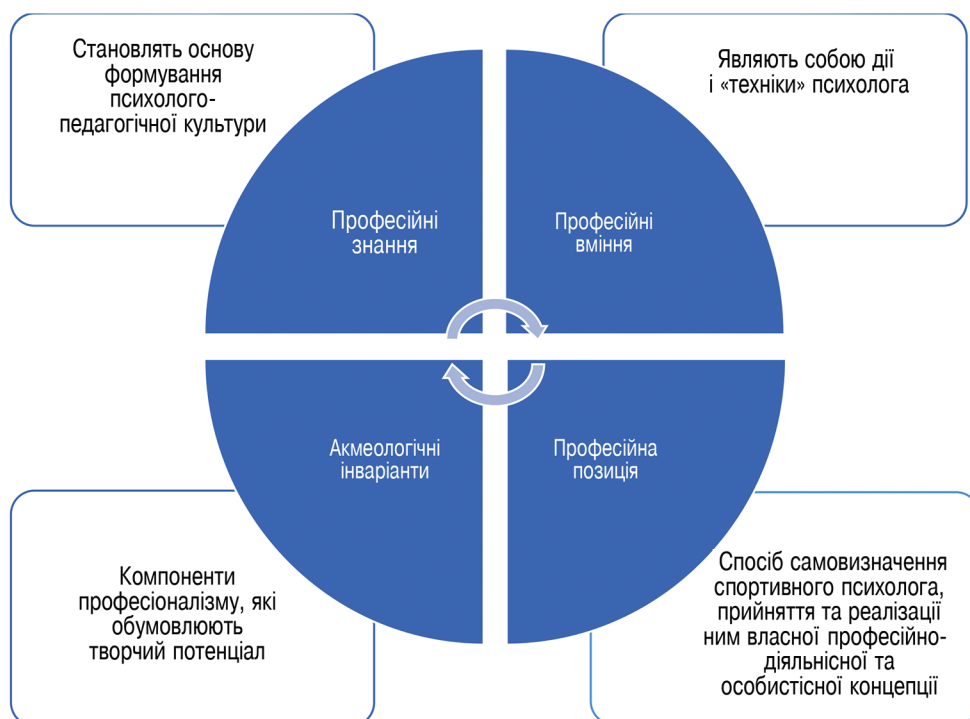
Становлять основу формування психолого-педагогічної культури

Являють собою дії і «техніки» психолога

Професійні знання

Професійні вміння

Акмеологічні інваріанти

Професійна позиція

Компоненти професіоналізму, які обумовлюють творчий потенціал

Спосіб самовизначення спортивного психолога, прийняття та реалізації ним власної професійно-діяльнісної та особистісної концепції